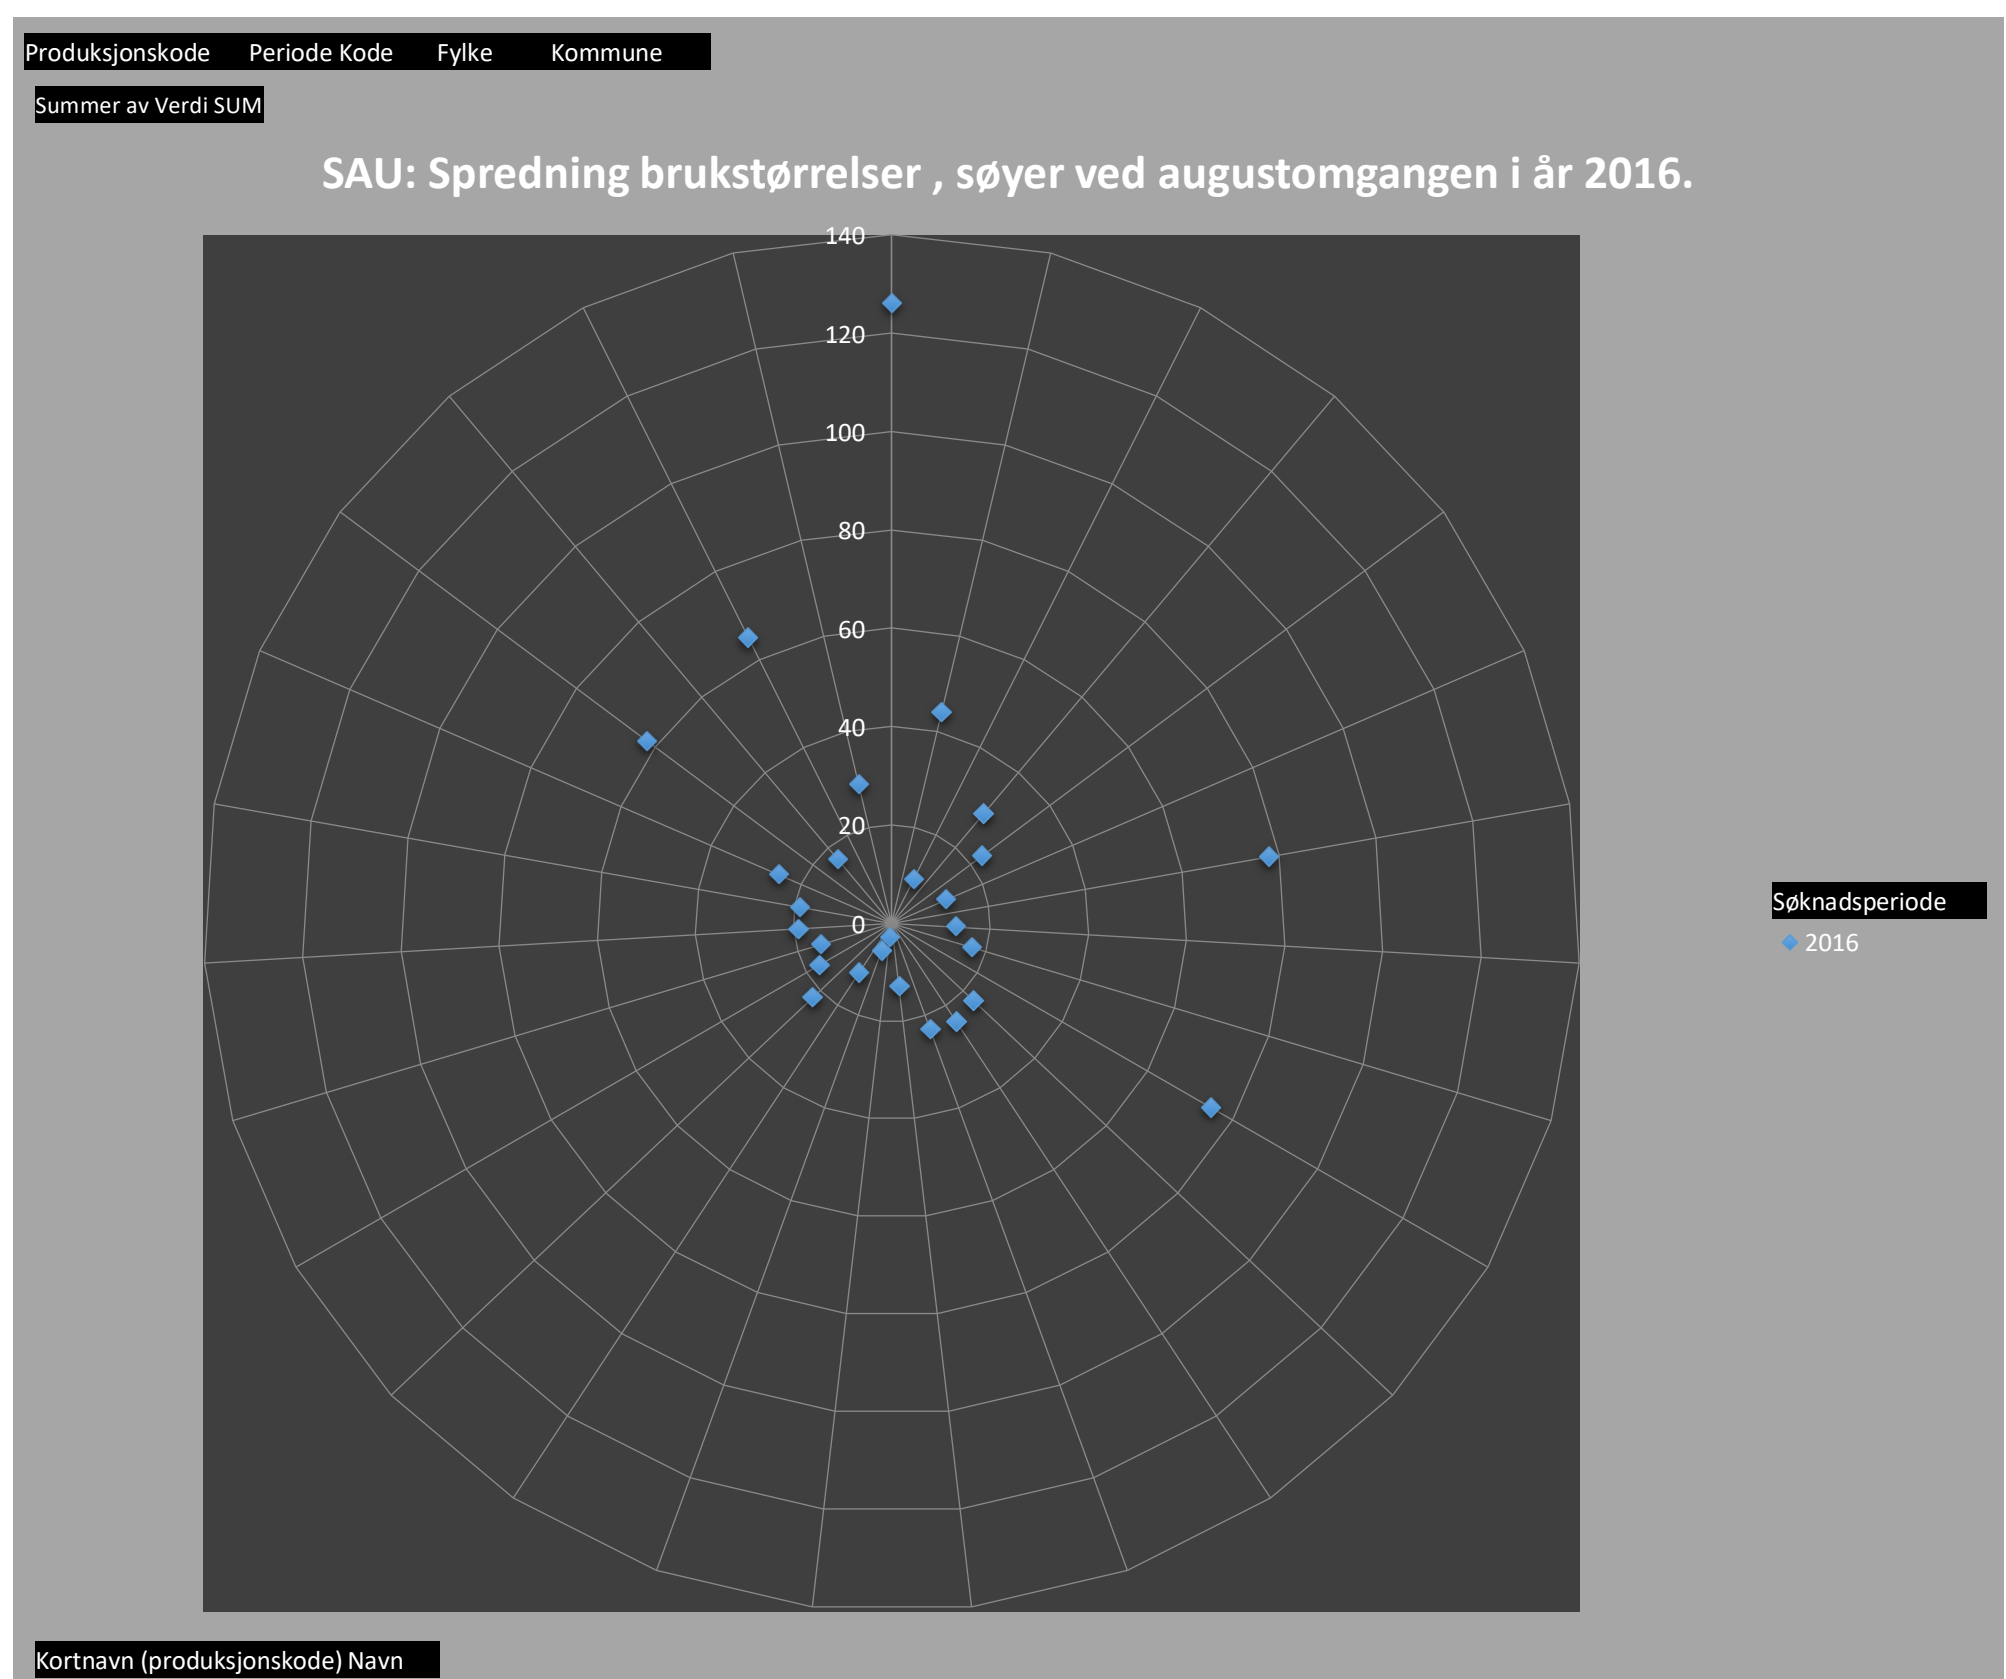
Produksjonskode Periode Kode Fylke Kommune

Summer av Verdi SUM

SAU: Spredning brukstørrelser , søyer ved augustomgangen i år 2016.

140
120
100
80
60
40
20
0

Søknadsperiode
2016

Kortnavn (produksjonskode) Navn